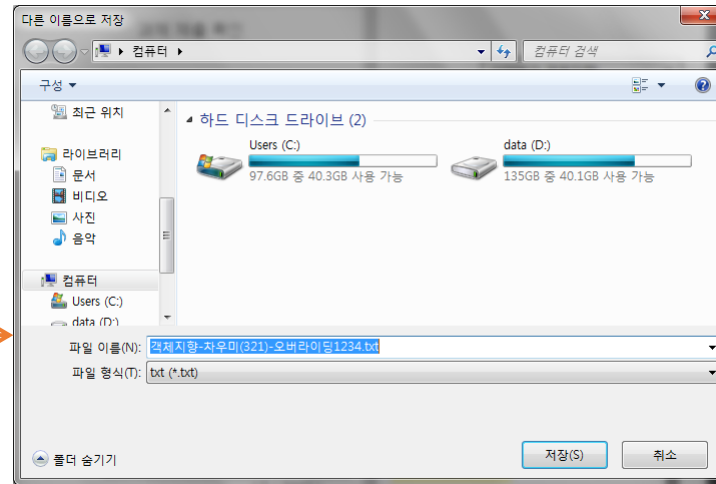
다른 이름으로 저장

컴퓨터 ▸

컴퓨터 검색

구성 ▾

최근 위치

라이브러리

문서

비디오

사진

음악

컴퓨터

Users (C:)

data (D:)

하드 디스크 드라이브 (2)

Users (C:)

97.6GB 중 40.3GB 사용 가능

data (D:)

135GB 중 40.1GB 사용 가능

파일 이름(N): 객체지향-차우미(321)-오버라이딩1234.txt

파일 형식(T): txt (*.txt)

폴더 숨기기

저장(S)

취소